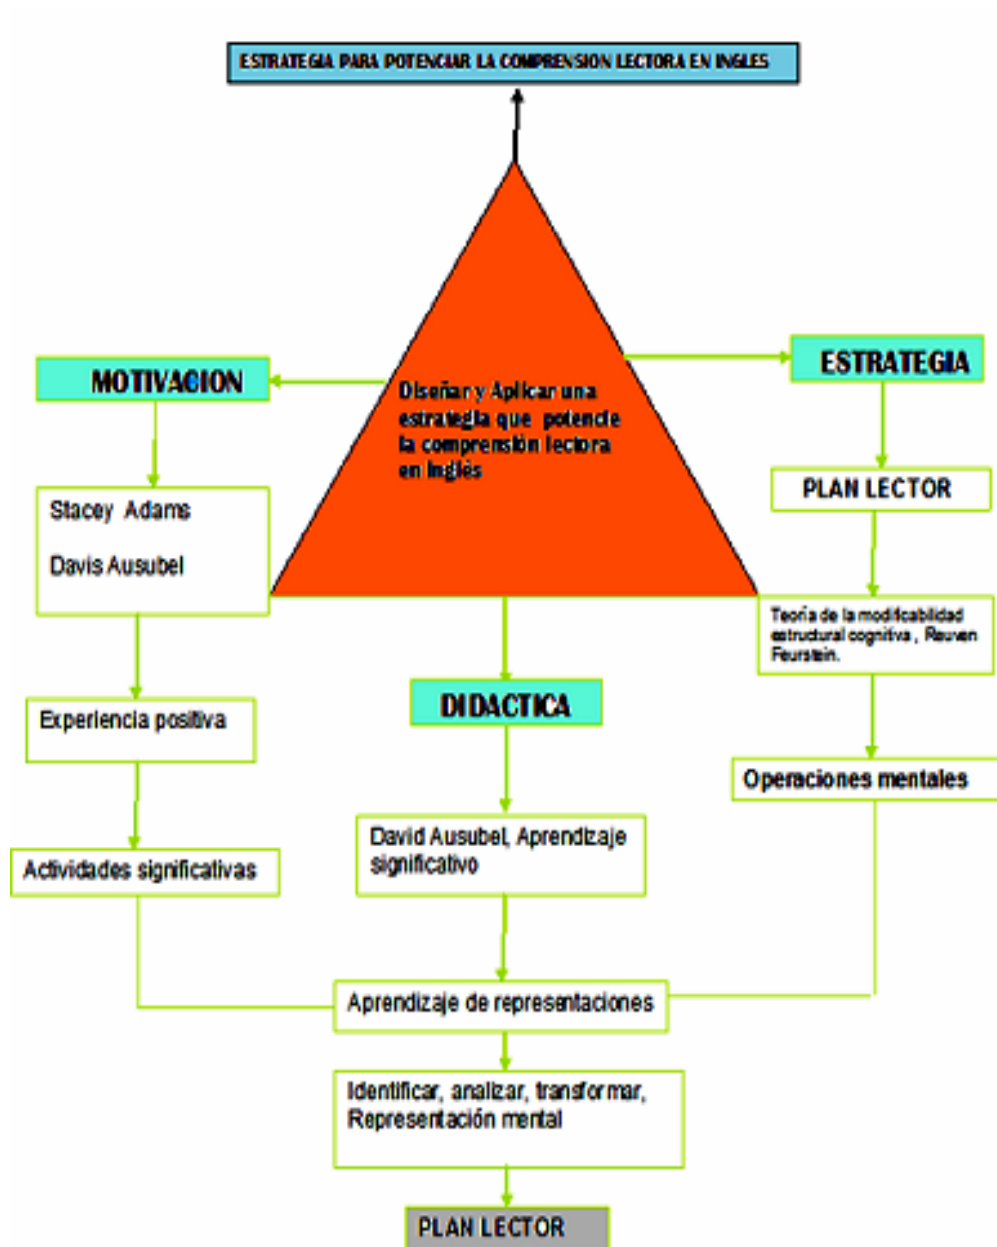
ESTRATEGIA PARA POTENCIAR LA COMPRENSION LECTORA EN INGLES

Diseñar y Aplicar una estrategia que potencie la comprensión lectora en inglés

MOTIVACION

Stacey Adams

Davis Ausubel

Experiencia positiva

Actividades significativas

ESTRATEGIA

PLAN LECTOR

Teoría de la modificabilidad estructural cognitiva , Reuven Feurstein.

Operaciones mentales

DIDACTICA

David Ausubel, Aprendizaje significativo

Aprendizaje de representaciones

Identificar, analizar, transformar, Representación mental

PLAN LECTOR